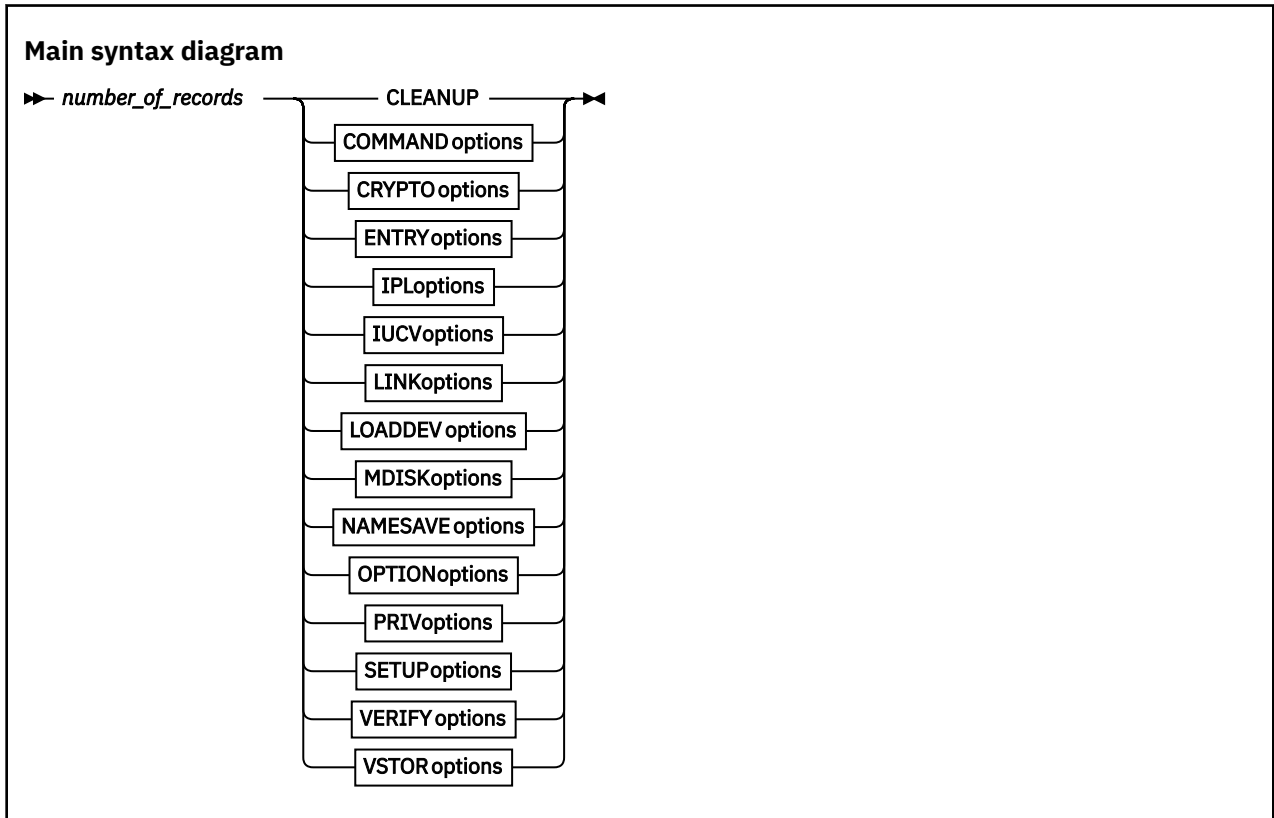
Main syntax diagram

number_of_records

CLEANUP

COMMAND options

CRYPTO options

ENTRY options

IPL options

IUCV options

LINK options

LOADDEV options

MDISK options

NAMESAVE options

OPTION options

PRIV options

SETUP options

VERIFY options

VSTOR options